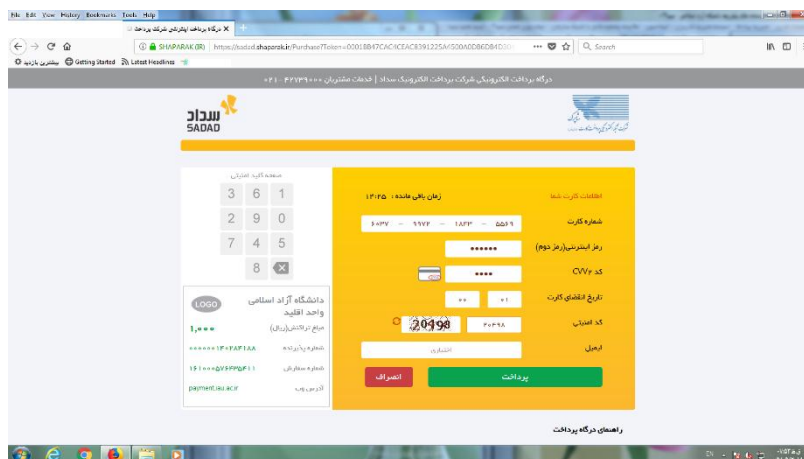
File Edit View History Bookmarks Tools Help
درگاه پرداخت اینترنتی شرکت پرداخت ×
SHAPARAK (IR) https://sadad.shaparak.ir/Purchase?Token=00018B47CAC6CEAC8391225A4500A0DB6D84D0
Search
بیشترین بازدید Getting Started Latest Headlines

درگاه پرداخت الکترونیکی شرکت پرداخت الکترونیک سداد | خدمات مشتریان ۴۲۷۳۹۰۰۰ - ۰۲۱

سداد
SADAD

صفحه کلید امنیتی
3 6 1
2 9 0
7 4 5
8

LOGO
دانشگاه آزاد اسلامی واحد اقلید
مبلغ تراکنش(ریال) ۱,۰۰۰
شماره پذیرنده ۰۰۰۰۰۰۱۳۰۲۸۴۲۱۸۸
شماره سفارش ۱۶۱۰۰۰۵۷۶۳۳۵۴۶۱۱
آدرس وب payment.iau.ac.ir

اطلاعات کارت شما
زمان باقی مانده : ۱۲:۲۵
شماره کارت ۶۰۳۷ - ۹۹۷۲ - ۱۸۲۳ - ۵۵۶۹
رمز اینترنتی(رمز دوم) ••••••
کد CVV2 ••••
تاریخ انقضای کارت ۰۰ ۰۱
کد امنیتی 20498 ۲۰۴۹۸
ایمیل اختیاری
پرداخت انصراف

راهنمای درگاه پرداخت